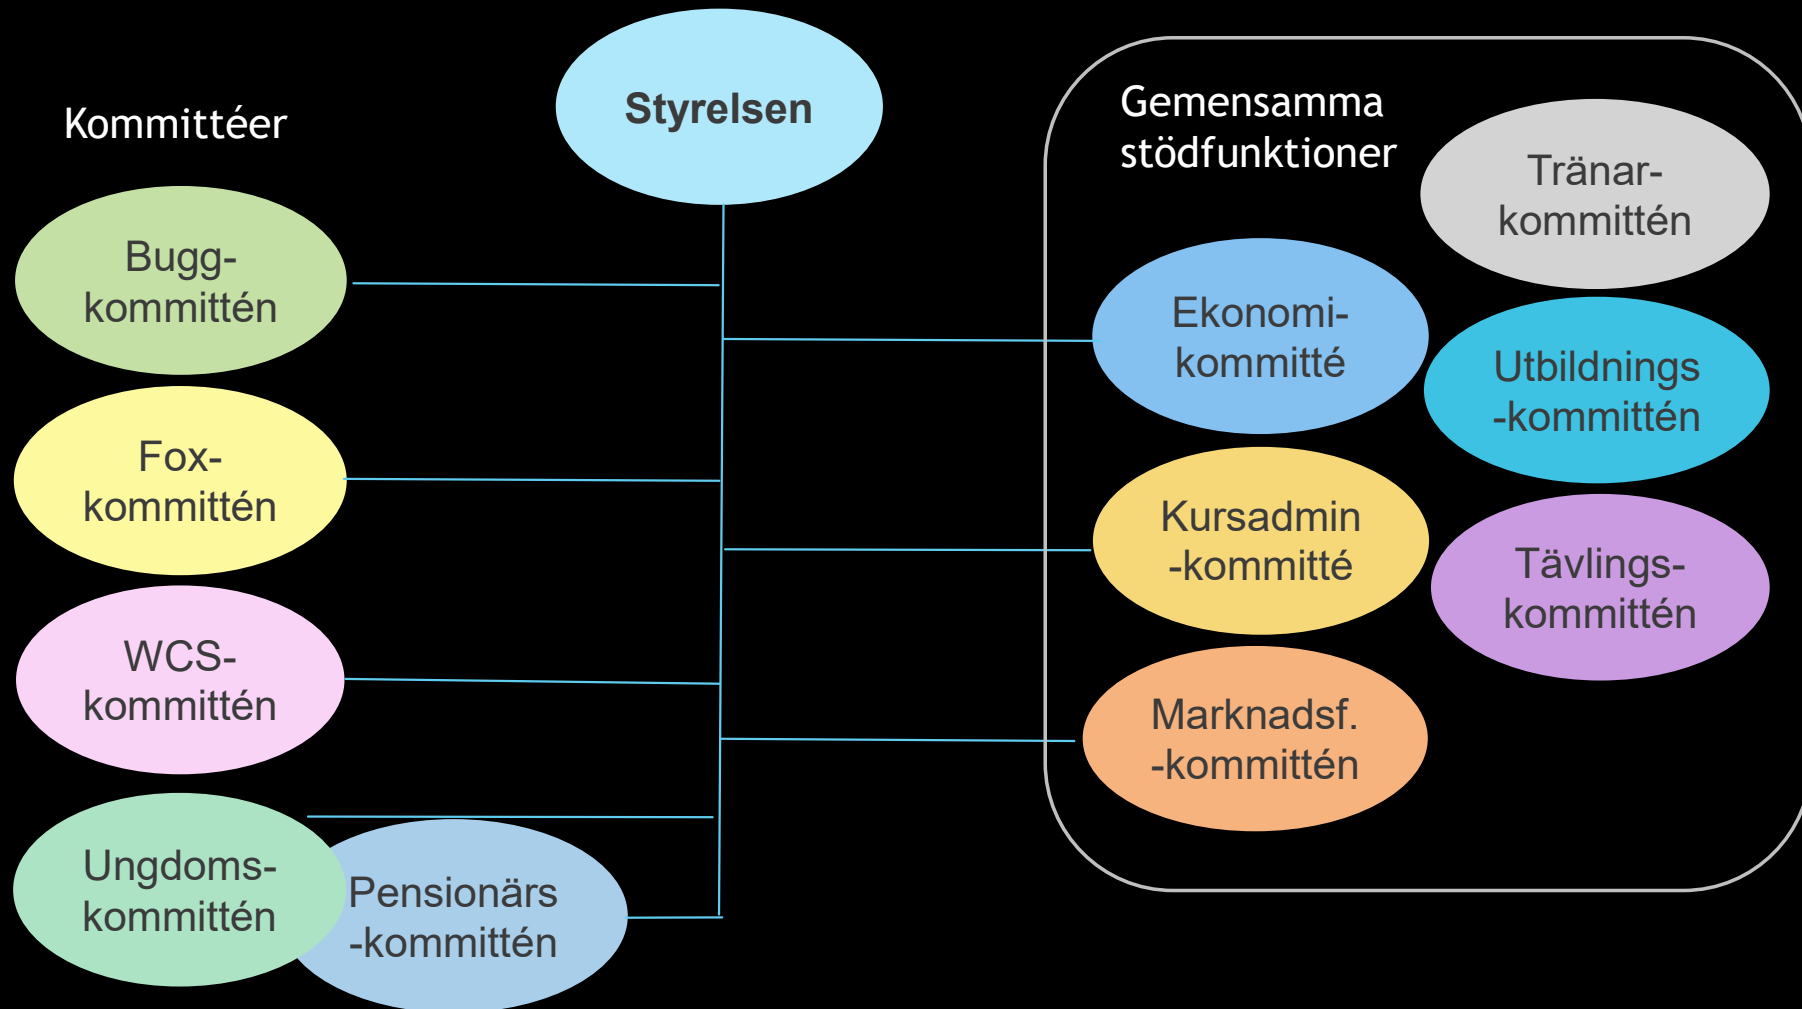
Styrelsen

Kommittéer

Bugg-kommittén

Fox-kommittén

WCS-kommittén

Ungdoms-kommittén

Pensionärs-kommittén

Gemensamma stödfunktioner

Tränar-kommittén

Ekonomi-kommitté

Utbildnings-kommittén

Kursadmin-kommitté

Tävlings-kommittén

Marknadsf.-kommittén